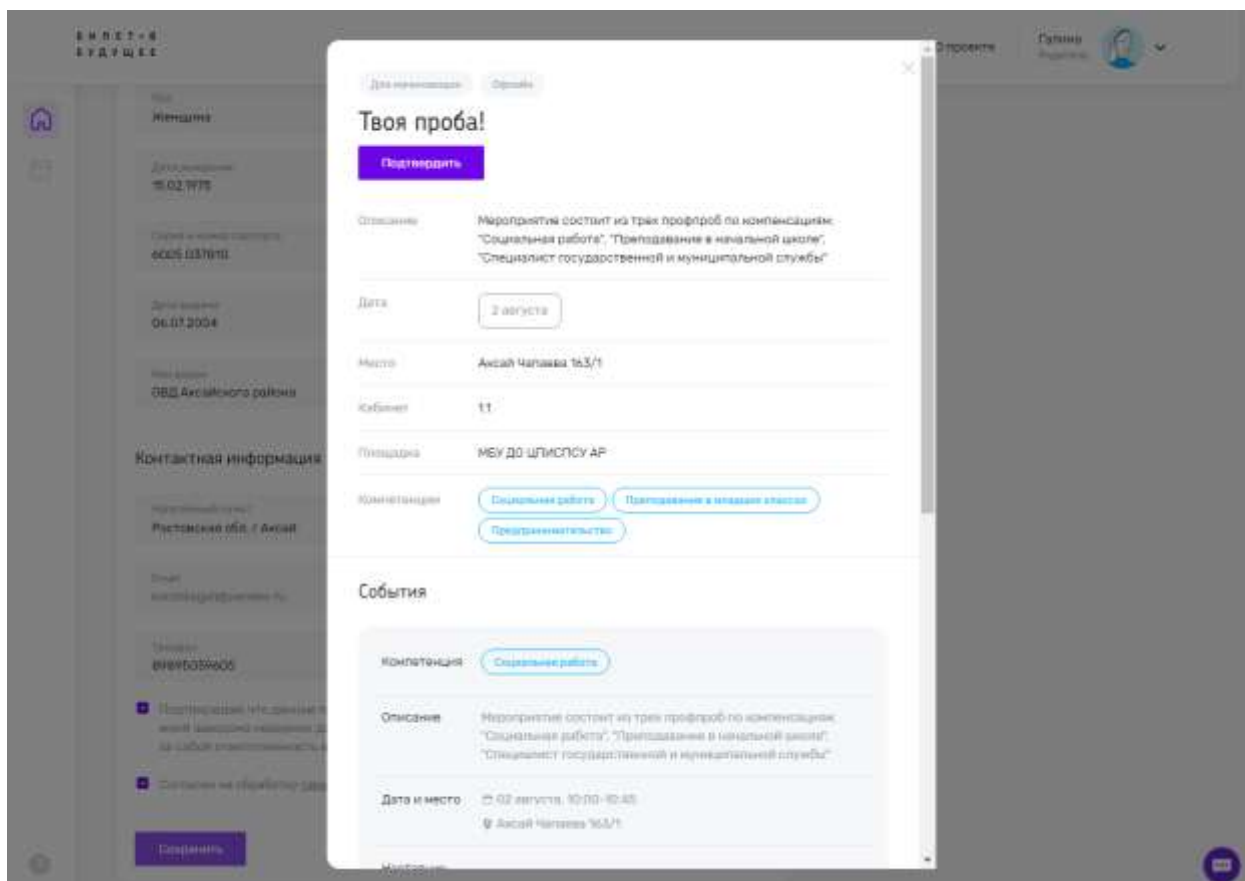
БИЛЕТ•В БУДУЩЕЕ

О проекте

Галина
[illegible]

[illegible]
Женщина

Дата рождения
15.02.1975

Серия и номер паспорта
6005 037610

Дата выдачи
06.07.2004

Кем выдан
ОВД Аксайского района

Контактная информация

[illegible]
Ростовская обл. / Аксай

Email
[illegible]

Телефон
89895039605

Подтверждаю, что данные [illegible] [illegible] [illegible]

Согласен на обработку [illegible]

Сохранить

Для начинающих
Офлайн

Твоя проба!

Подтвердить

Описание
Мероприятие состоит из трех профпроб по компенциям: "Социальная работа", "Преподавание в начальной школе", "Специалист государственной и муниципальной службы"

Дата
2 августа

Место
Аксай Чапаева 163/1

Кабинет
11

Площадка
МБУ ДО ЦПИСПСУ АР

Компетенции
Социальная работа
Преподавание в младших классах
Предпринимательство

События

Компетенция
Социальная работа

Описание
Мероприятие состоит из трех профпроб по компенциям: "Социальная работа", "Преподавание в начальной школе", "Специалист государственной и муниципальной службы"

Дата и место
02 августа, 10:00–10:45
Аксай Чапаева 163/1